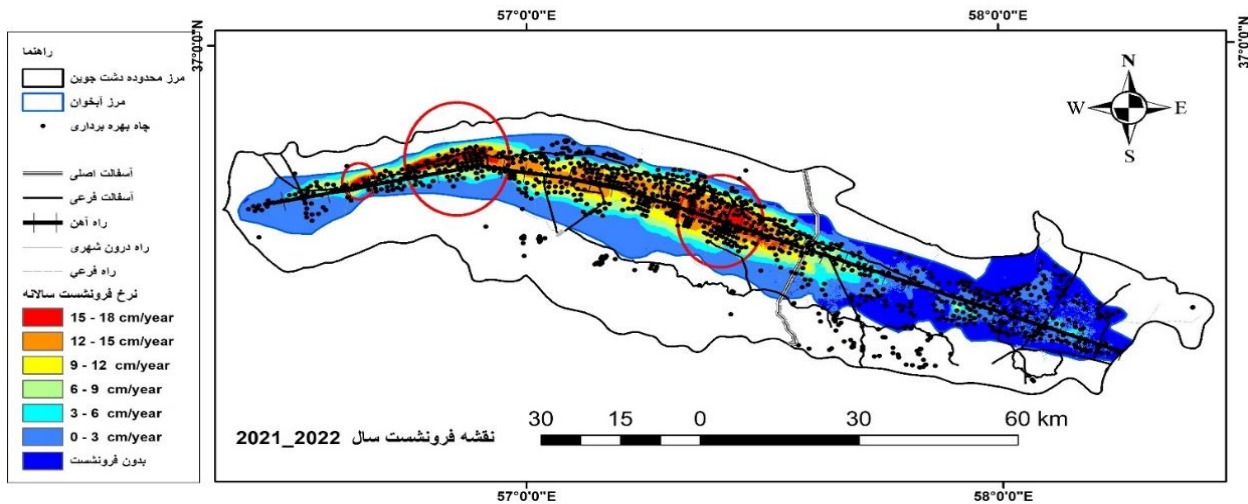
57°0'0"E
58°0'0"E
37°0'0"N
37°0'0"N

راهنما
مرز محدوده دشت جوین
مرز آبخوان
چاه بهره برداری
آسفالت اصلی
آسفالت فرعی
راه آهن
راه درون شهری
راه فرعی
نرخ فرونشست سالانه
15 - 18 cm/year
12 - 15 cm/year
9 - 12 cm/year
6 - 9 cm/year
3 - 6 cm/year
0 - 3 cm/year
بدون فرونشست

N
W
E
S

30 15 0 30 60 km
نقشه فرونشست سال 2022_2021

57°0'0"E
58°0'0"E